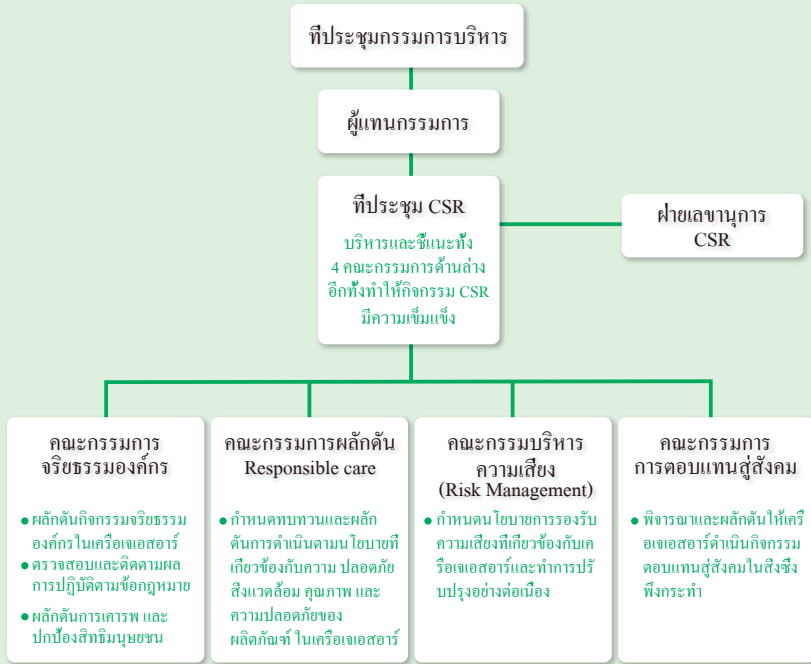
ที่ประชุมกรรมการบริหาร

ผู้แทนกรรมการ

ที่ประชุม CSR

บริหารและชี้แนะทั้ง 4 คณะกรรมการด้านล่าง อีกทั้งทำให้กิจกรรม CSR มีความเข้มแข็ง

ฝ่ายเลขานุการ CSR

คณะกรรมการจริยธรรมองค์กร

● ผลักดันกิจกรรมจริยธรรมองค์กรในเครือเจเอสอาร์

● ตรวจสอบและติดตามผลการปฏิบัติตามข้อกฎหมาย

● ผลักดันการเคารพ และปกป้องสิทธิมนุษยชน

คณะกรรมการผลักดัน Responsible care

● กำหนดทบทวนและผลักดันการดำเนินตามนโยบายที่เกี่ยวข้องกับความ ปลอดภัย สิ่งแวดล้อม คุณภาพ และความปลอดภัยของผลิตภัณฑ์ ในเครือเจเอสอาร์

คณะกรรมบริหารความเสี่ยง (Risk Management)

● กำหนดนโยบายการรองรับความเสี่ยงที่เกี่ยวข้องกับเครือเจเอสอาร์และทำการปรับปรุงอย่างต่อเนื่อง

คณะกรรมการการตอบแทนสู่สังคม

● พิจารณาและผลักดันให้เครือเจเอสอาร์ดำเนินกิจกรรมตอบแทนสู่สังคมในสิ่งซึ่งพึงกระทำ